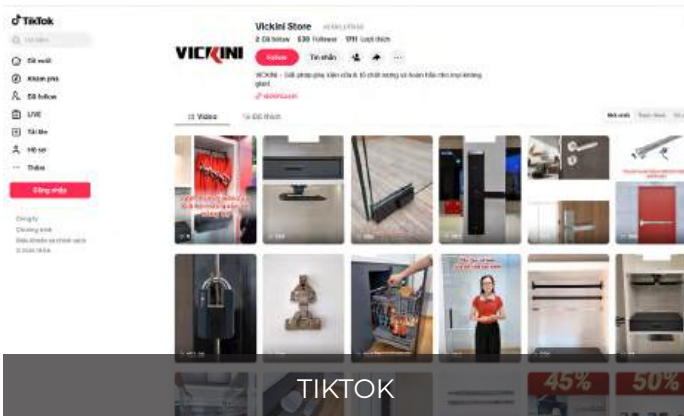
TikTok

Tìm kiếm

Đề xuất

Khám phá

Đã follow

LIVE

Tải lên

Hồ sơ

Thêm

Đăng nhập

Công ty

Chương trình

Điều khoản và chính sách

© 2024 TikTok

Vickini Store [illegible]

2 Đã follow 536 Follower 111 Lượt thích

VICKINI

Follow Tin nhắn

VICKINI - Giải pháp phụ kiện cửa & tủ chất lượng và hoàn hảo cho mọi không gian!

Video Yêu thích

Mới nhất Phổ biến Cũ nhất

45%

50%

TIKTOK